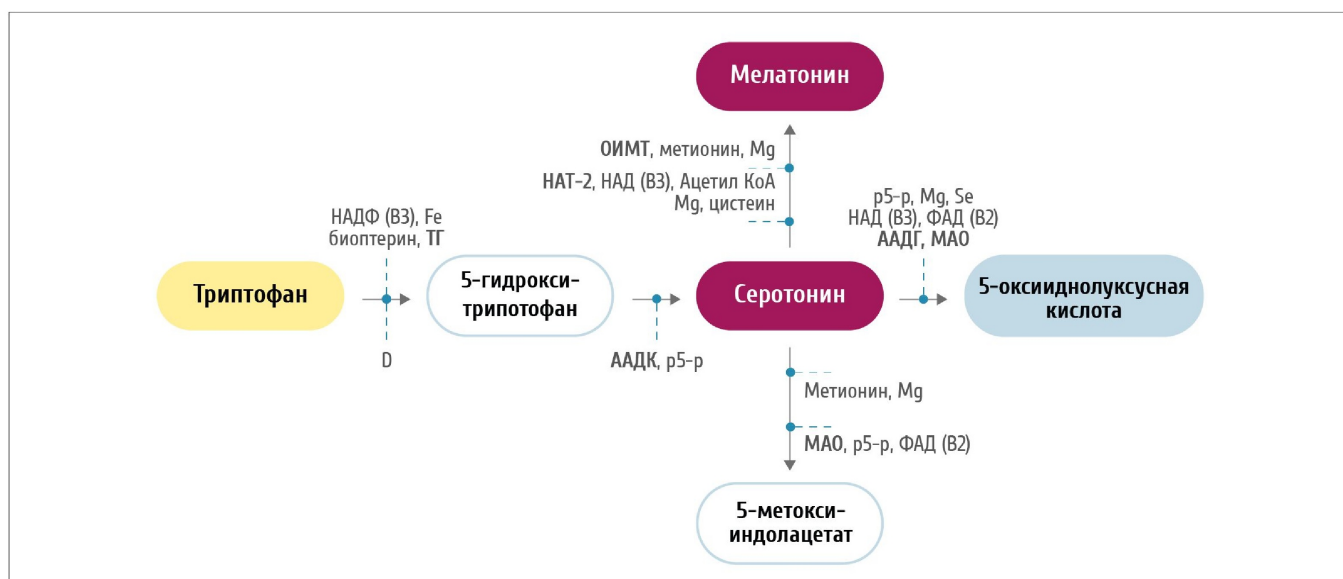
Мелатонин

ОИМТ, метионин, Mg

НАТ-2, НАД (В3), Ацетил КоА
Mg, цистеин

НАДФ (В3), Fe
биоптерин, ТГ

р5-р, Mg, Se
НАД (В3), ФАД (В2)
ААДГ, МАО

Триптофан

5-гидрокси-
трипотофан

Серотонин

5-оксииднолуксусная
кислота

D

ААДК, р5-р

Метионин, Mg

МАО, р5-р, ФАД (В2)

5-метокси-
индолацетат